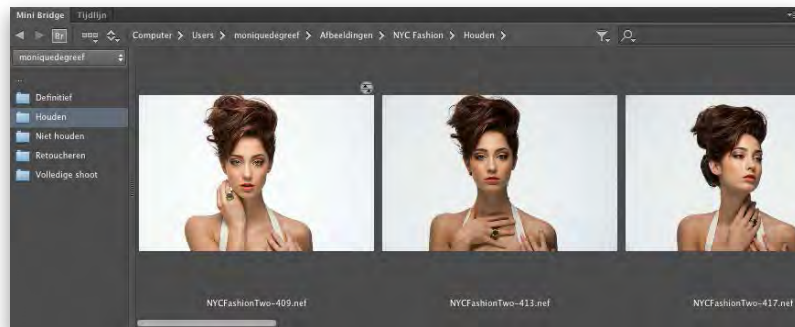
Mini Bridge Tijdlijn

Br

Computer > Users > moniquedegreef > Afbeeldingen > NYC Fashion > Houden >

moniquedegreef

..

Definitief

Houden

Niet houden

Retoucheren

Volledige shoot

NYCFashionTwo-409.nef

NYCFashionTwo-413.nef

NYCFashionTwo-417.nef